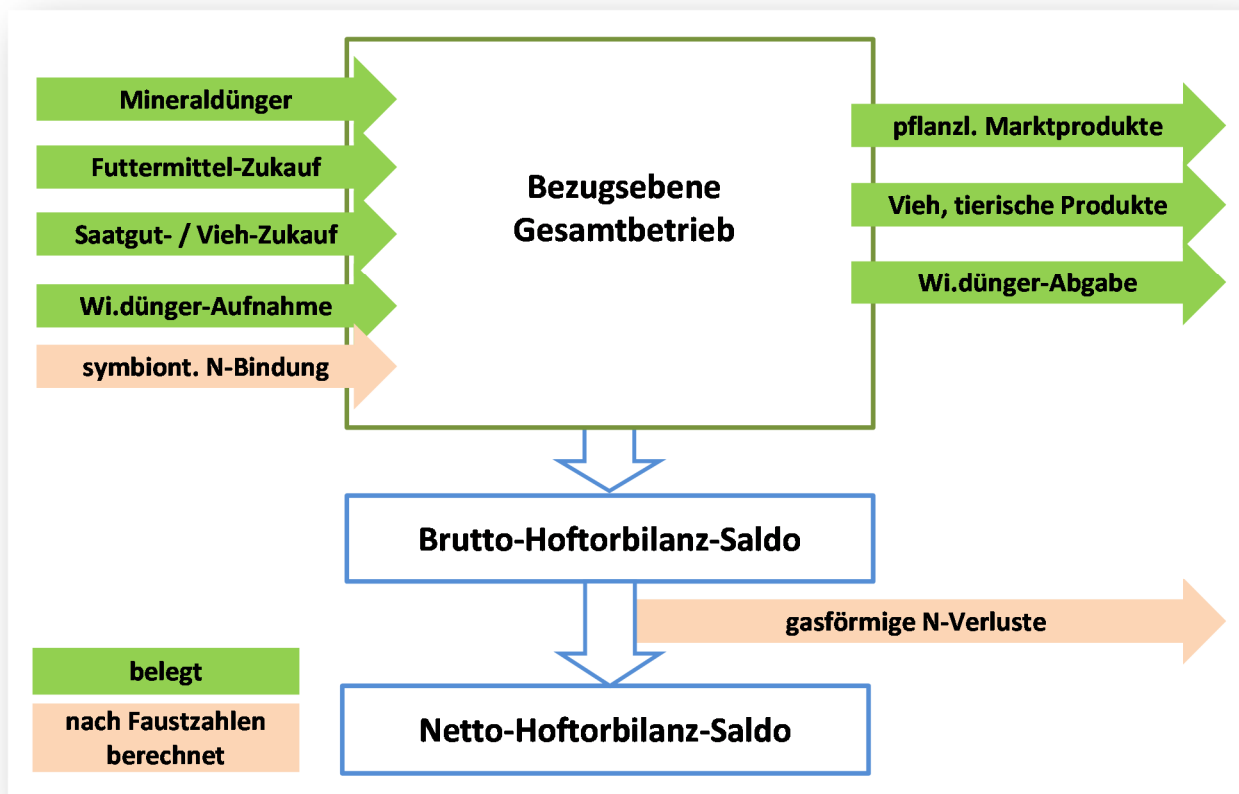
Mineraldünger

Futtermittel-Zukauf

Saatgut- / Vieh-Zukauf

Wi.dünger-Aufnahme

symbiont. N-Bindung

Bezugsebene
Gesamtbetrieb

pflanzl. Marktprodukte

Vieh, tierische Produkte

Wi.dünger-Abgabe

Brutto-Hoftorbilanz-Saldo

gasförmige N-Verluste

Netto-Hoftorbilanz-Saldo

belegt

nach Faustzahlen berechnet